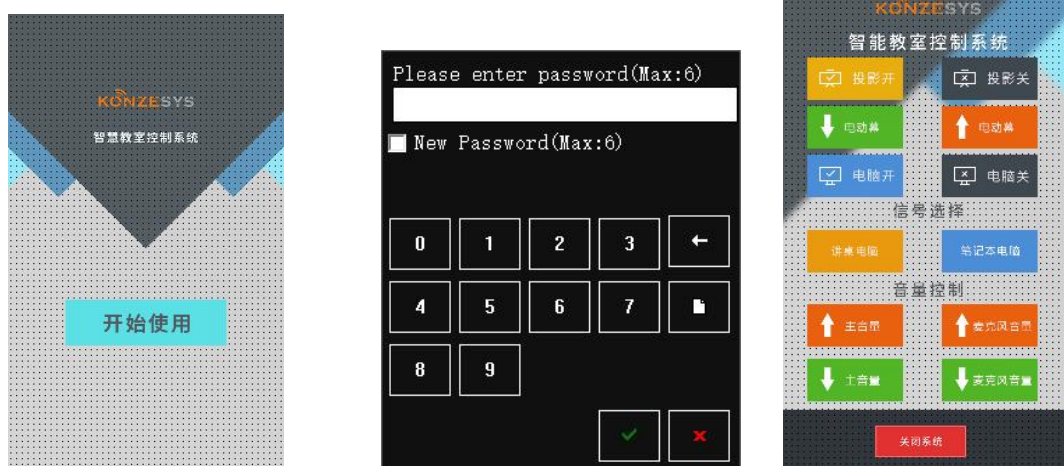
KONZESYS
智慧教室控制系统

开始使用

Please enter password(Max:6)

New Password(Max:6)

0 1 2 3
4 5 6 7
8 9

KONZESYS
智能教室控制系统

投影开
投影关
电动幕
电动幕
电脑开
电脑关

信号选择
讲桌电脑
笔记本电脑

音量控制
主音量
麦克风音量
主音量
麦克风音量

关闭系统